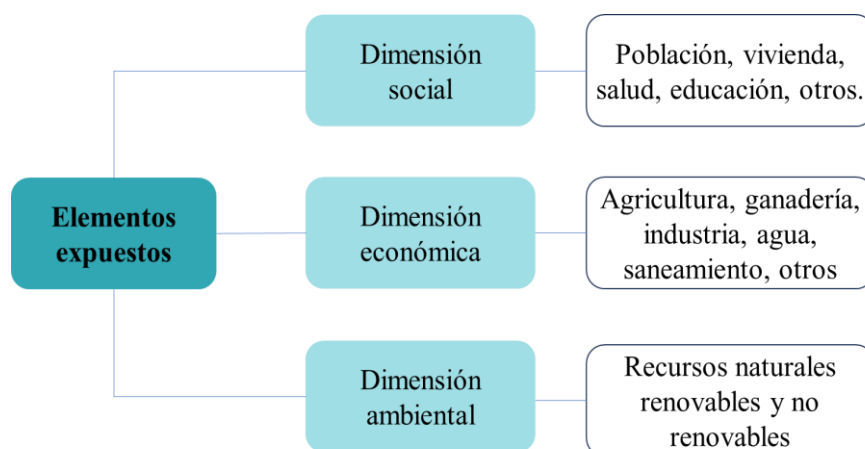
Elementos expuestos

Dimensión social

Población, vivienda, salud, educación, otros.

Dimensión económica

Agricultura, ganadería, industria, agua, saneamiento, otros

Dimensión ambiental

Recursos naturales renovables y no renovables